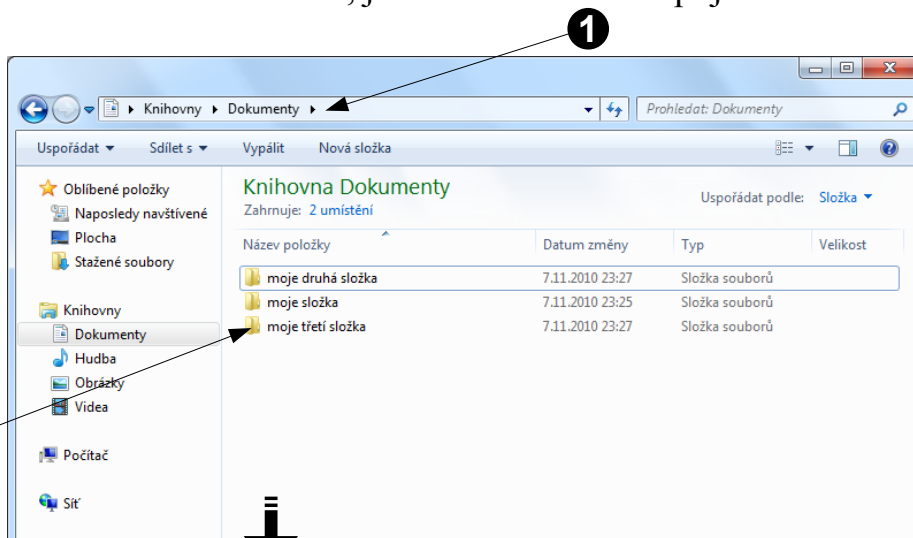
1

Knihovny ▸ Dokumenty ▸

Prohledat: Dokumenty

Uspořádat ▾ Sdílet s ▾ Vypálit Nová složka

Oblíbené položky
Naposledy navštívené
Plocha
Stažené soubory

Knihovny
Dokumenty
Hudba
Obrázky
Videa

Počítač

Síť

Knihovna Dokumenty
Zahrnuje: 2 umístění

Uspořádat podle: Složka ▾

| Název položky | Datum změny | Typ | Velikost |
|---|---|---|---|
| moje druhá složka | 7.11.2010 23:27 | Složka souborů | |
| moje složka | 7.11.2010 23:25 | Složka souborů | |
| moje třetí složka | 7.11.2010 23:27 | Složka souborů | |